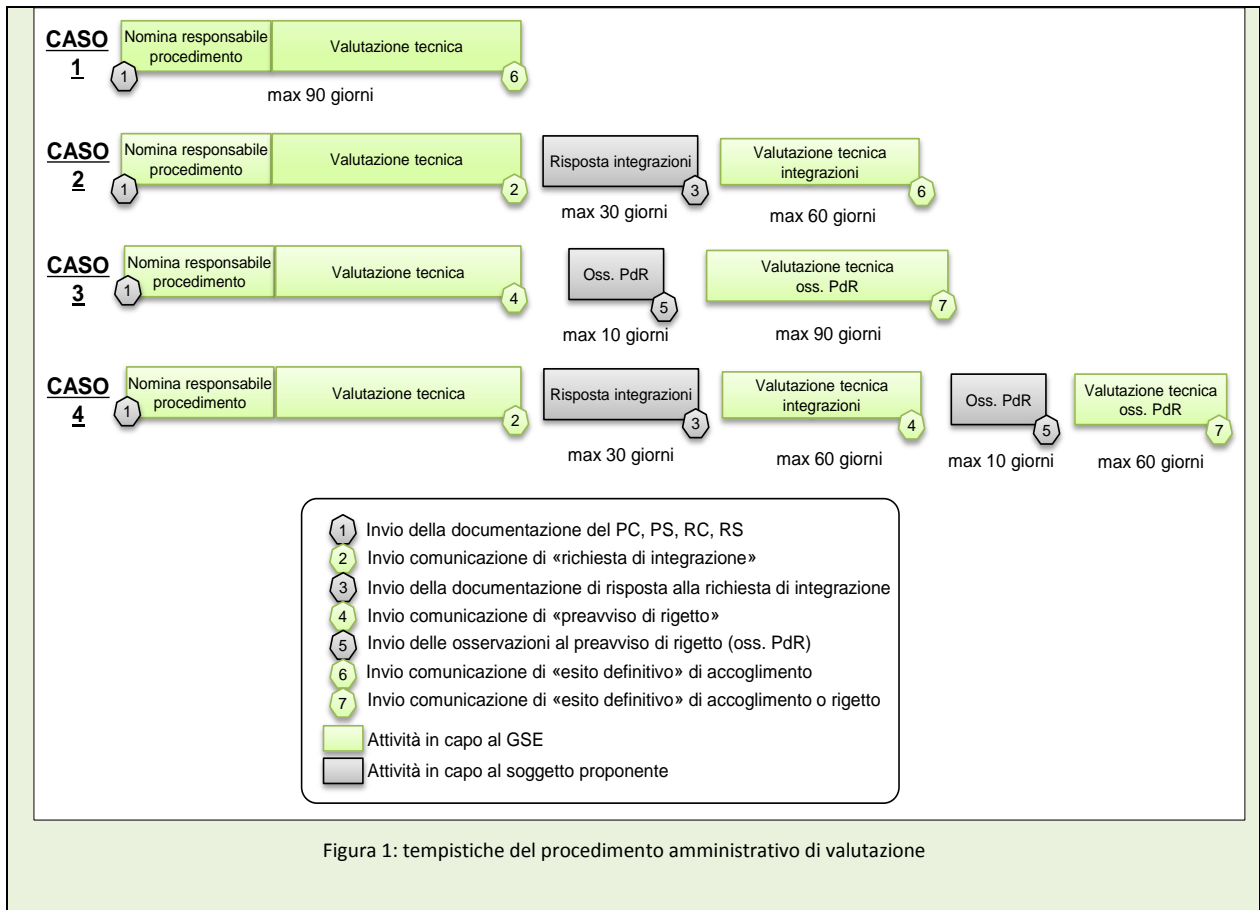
CASO 1

Nomina responsabile procedimento | Valutazione tecnica
1 | 6
max 90 giorni

CASO 2

Nomina responsabile procedimento | Valutazione tecnica
1 | 2
Risposta integrazioni
3
max 30 giorni
Valutazione tecnica integrazioni
6
max 60 giorni

CASO 3

Nomina responsabile procedimento | Valutazione tecnica
1 | 4
Oss. PdR
5
max 10 giorni
Valutazione tecnica oss. PdR
7
max 90 giorni

CASO 4

Nomina responsabile procedimento | Valutazione tecnica
1 | 2
Risposta integrazioni
3
max 30 giorni
Valutazione tecnica integrazioni
4
max 60 giorni
Oss. PdR
5
max 10 giorni
Valutazione tecnica oss. PdR
7
max 60 giorni

1 Invio della documentazione del PC, PS, RC, RS
2 Invio comunicazione di «richiesta di integrazione»
3 Invio della documentazione di risposta alla richiesta di integrazione
4 Invio comunicazione di «preavviso di rigetto»
5 Invio delle osservazioni al preavviso di rigetto (oss. PdR)
6 Invio comunicazione di «esito definitivo» di accoglimento
7 Invio comunicazione di «esito definitivo» di accoglimento o rigetto
Attività in capo al GSE
Attività in capo al soggetto proponente

Figura 1: tempistiche del procedimento amministrativo di valutazione